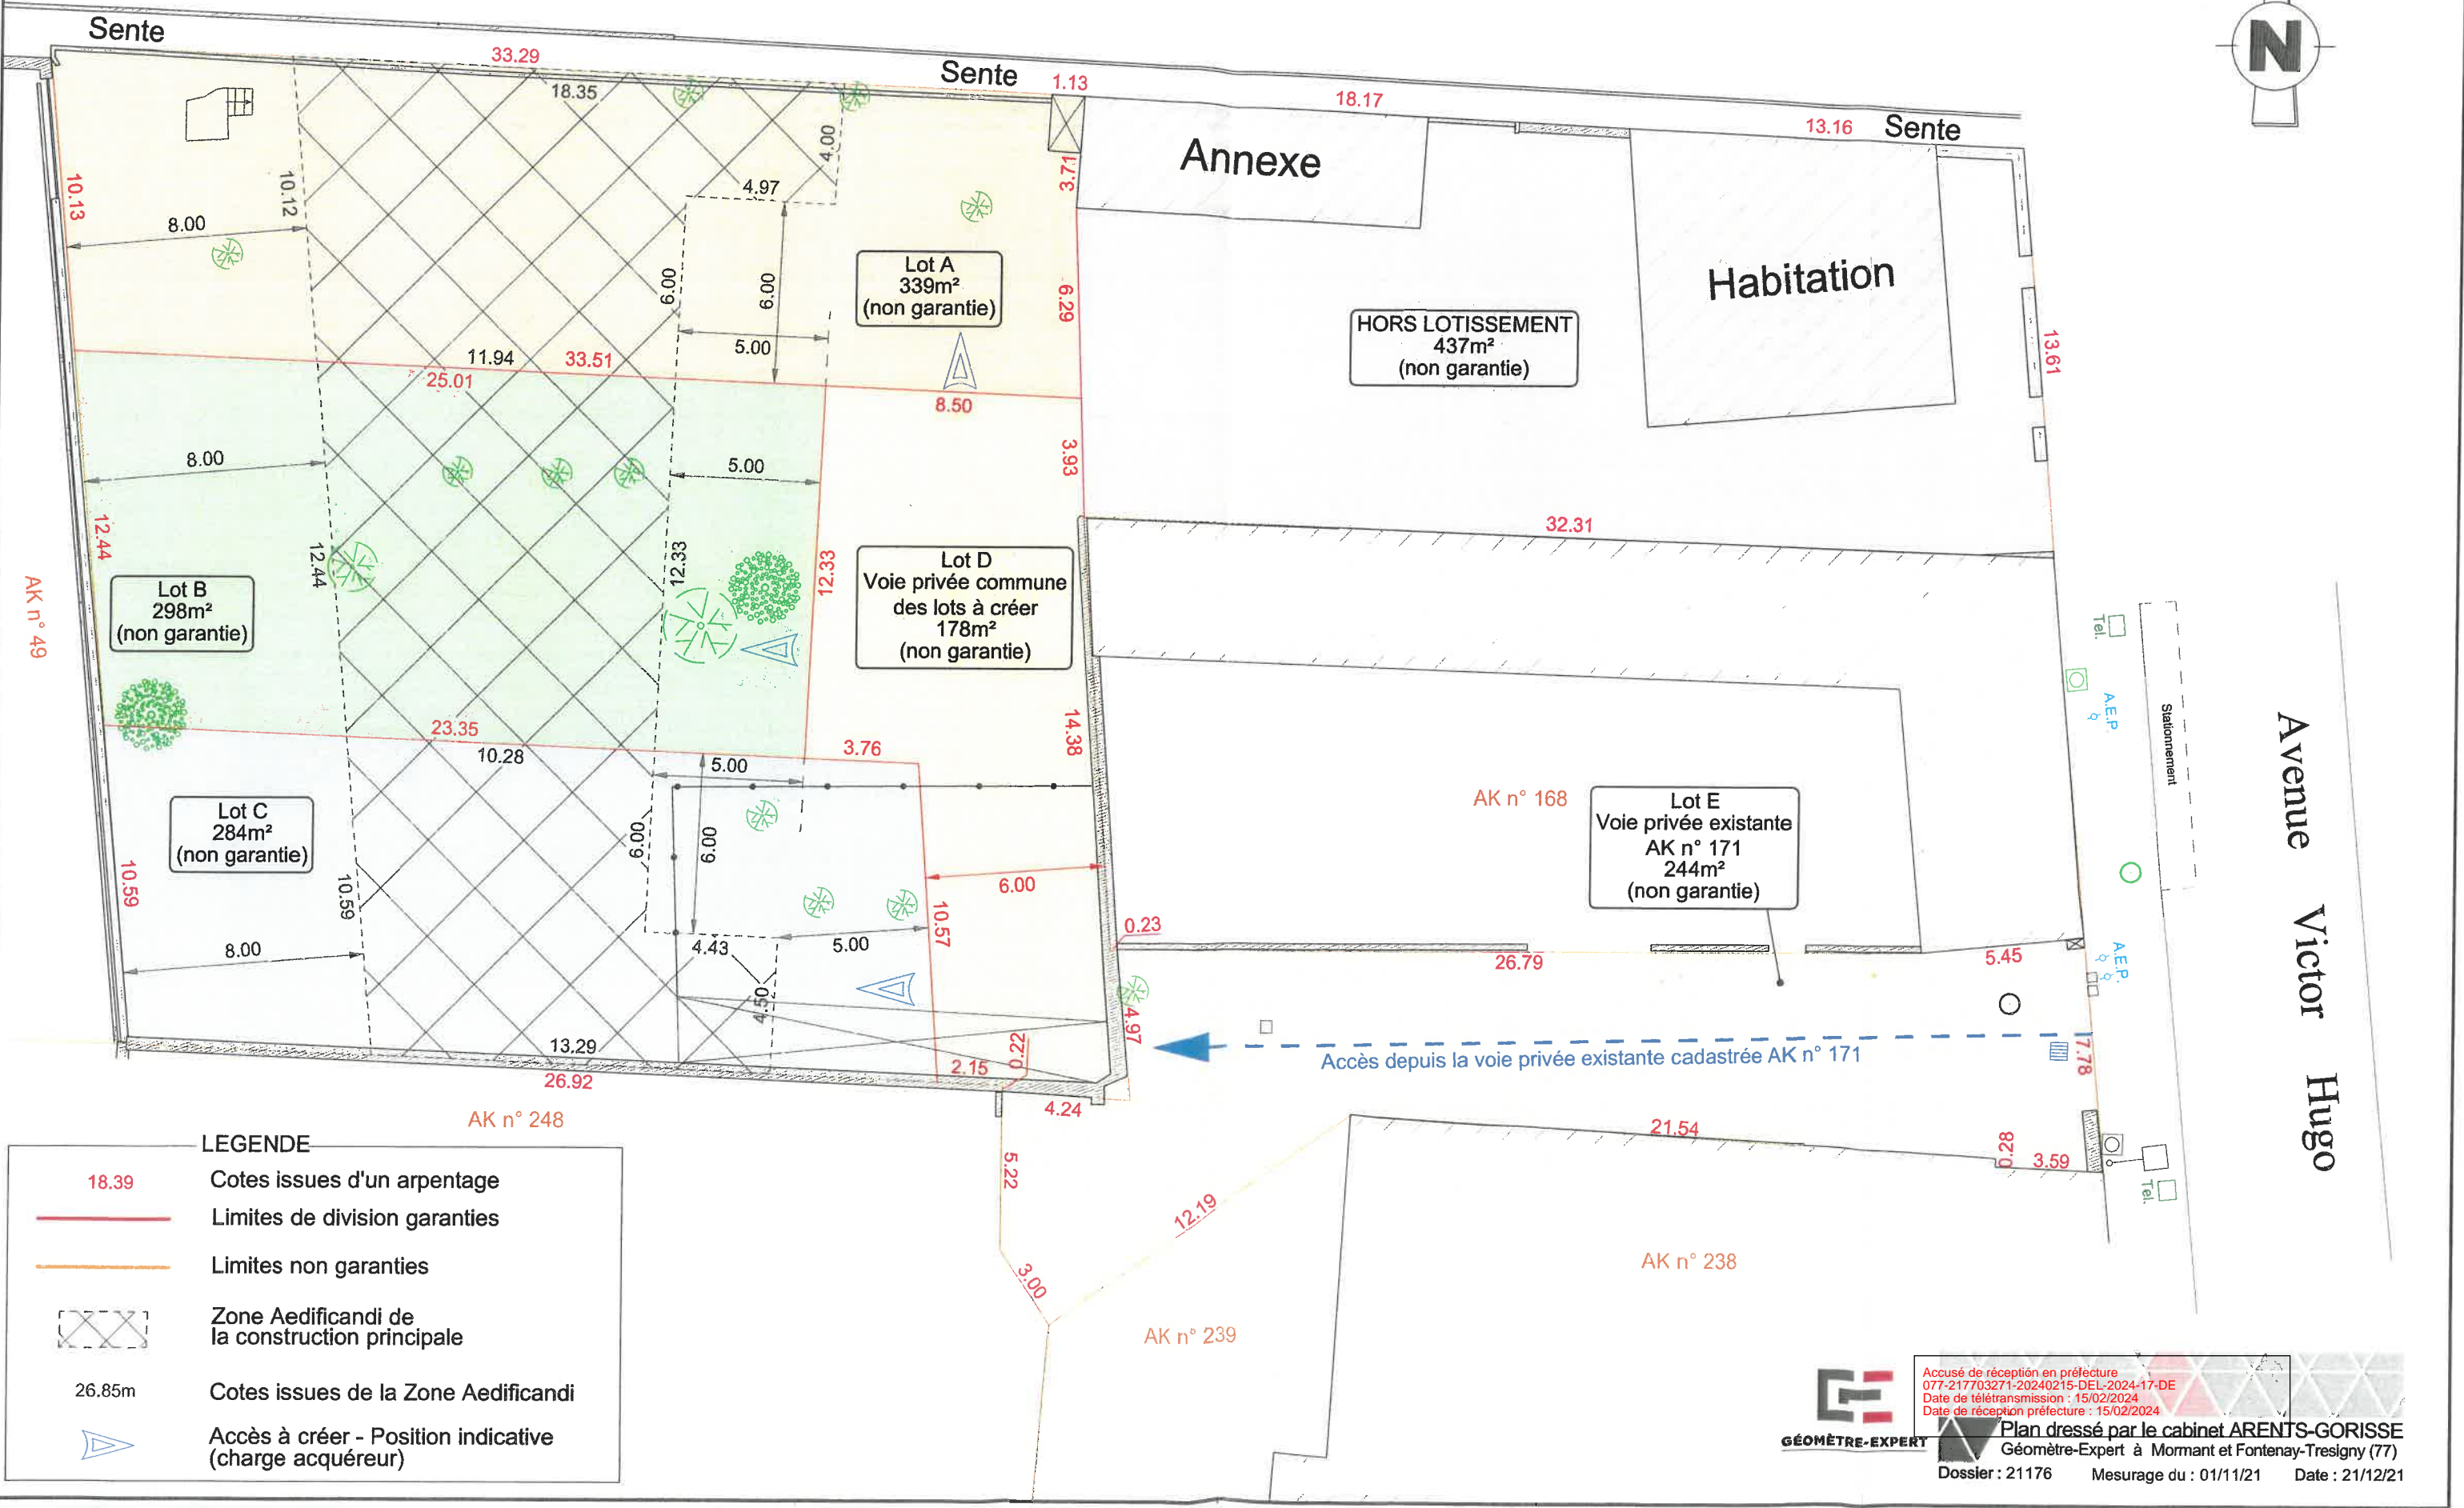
N

Sente
Sente
Sente

33.29
18.35
1.13
18.17
13.16
4.00
4.97
3.71
10.13
10.12
8.00
6.00
6.00
5.00
6.29
13.61

Annexe
Habitation

Lot A
339m²
(non garantie)

HORS LOTISSEMENT
437m²
(non garantie)

11.94
33.51
25.01
8.50
8.00
5.00
3.93
32.31
12.44
12.44
12.33
12.33

Lot B
298m²
(non garantie)

Lot D
Voie privée commune des lots à créer
178m²
(non garantie)

AK n° 49

Tel.
A.E.P.
Stationnement

Avenue Victor Hugo

23.35
10.28
3.76
5.00
14.38

AK n° 168

Lot E
Voie privée existante
AK n° 171
244m²
(non garantie)

Lot C
284m²
(non garantie)

10.59
10.59
6.00
6.00
6.00
10.57
0.23
8.00
4.43
5.00
26.79
5.45
A.E.P.
4.50
4.97
13.29
26.92
2.15
0.22
7.78

Accès depuis la voie privée existante cadastrée AK n° 171

AK n° 248
4.24
21.54
0.28
3.59
Tel.
5.22
12.19
3.00
AK n° 238
AK n° 239

LEGENDE
18.39 Cotes issues d'un arpentage
Limites de division garanties
Limites non garanties
Zone Aedificandi de la construction principale
26.85m Cotes issues de la Zone Aedificandi
Accès à créer - Position indicative (charge acquéreur)

Accusé de réception en préfecture
077-217703271-20240215-DEL-2024-17-DE
Date de télétransmission : 15/02/2024
Date de réception préfecture : 15/02/2024

GÉOMÈTRE-EXPERT
Plan dressé par le cabinet ARENTS-GORISSE
Géomètre-Expert à Mormant et Fontenay-Tresigny (77)
Dossier : 21176 Mesurage du : 01/11/21 Date : 21/12/21